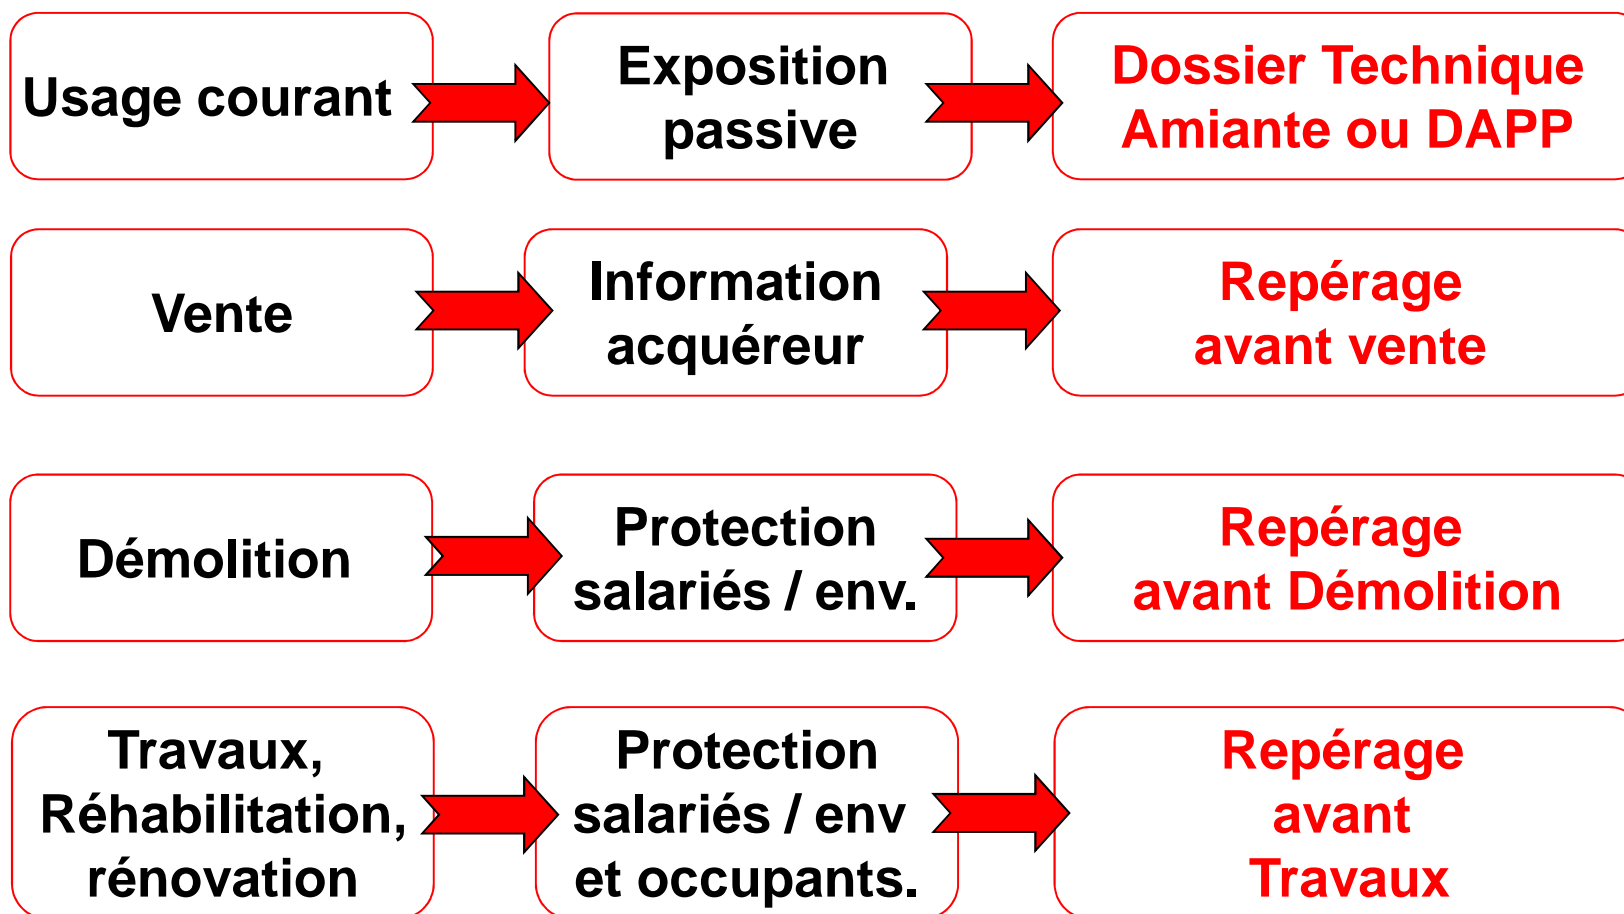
Usage courant

Exposition passive

Dossier Technique Amiante ou DAPP

Vente

Information acquéreur

Repérage avant vente

Démolition

Protection salariés / env.

Repérage avant Démolition

Travaux, Réhabilitation, rénovation

Protection salariés / env et occupants.

Repérage avant Travaux